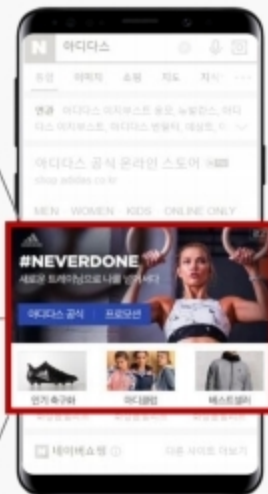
N 아디다스

통합 이미지 쇼핑 지도 지식

연관 아디다스 이지부스트 울트 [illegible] 아디다스 이지부스트, 아디다스 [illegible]

아디다스 공식 온라인 스토어
shop.adidas.co.kr

MEN WOMEN KIDS ONLINE ONLY

#NEVERDONE
새로운 트레이닝으로 나를 넘어서다

아디다스 공식 프로모션

인기 축구화 아디클럽 베스트셀러

네이버쇼핑 다른 사이트 더보기